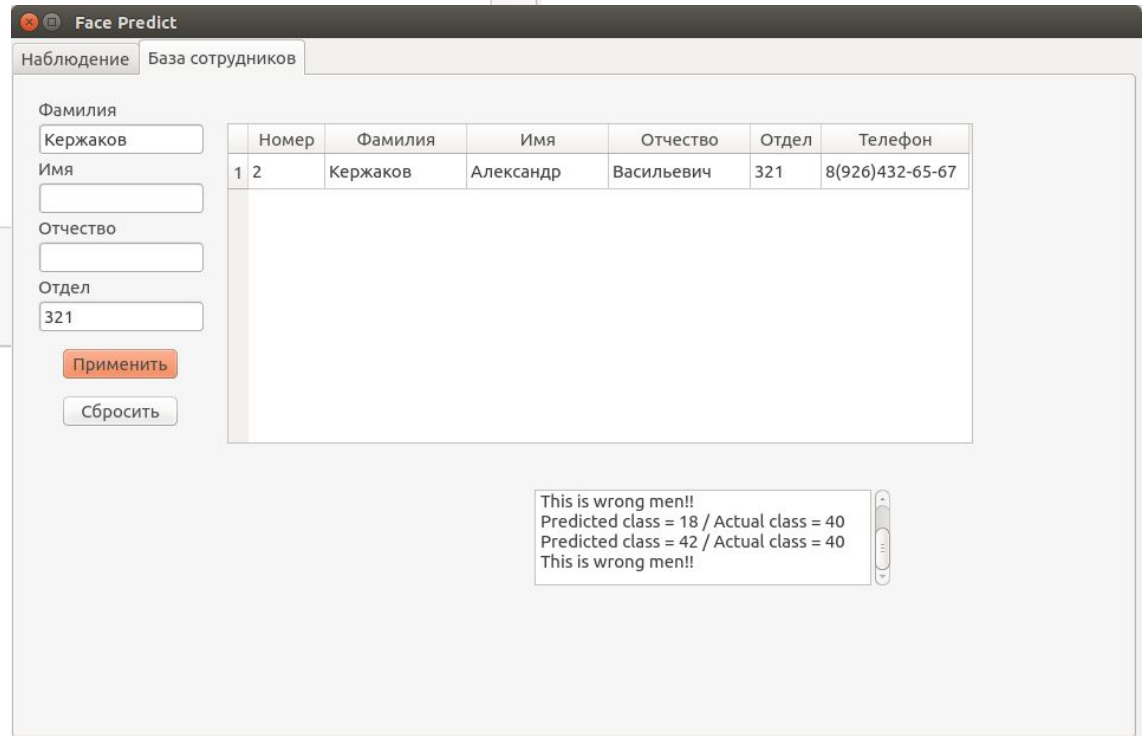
Face Predict

Наблюдение | База сотрудников

Фамилия
Кержаков
Имя

Отчество

Отдел
321

Применить

Сбросить

| | Номер | Фамилия | Имя | Отчество | Отдел | Телефон |
|---|---|---|---|---|---|---|
| 1 | 2 | Кержаков | Александр | Васильевич | 321 | 8(926)432-65-67 |

This is wrong men!!
Predicted class = 18 / Actual class = 40
Predicted class = 42 / Actual class = 40
This is wrong men!!